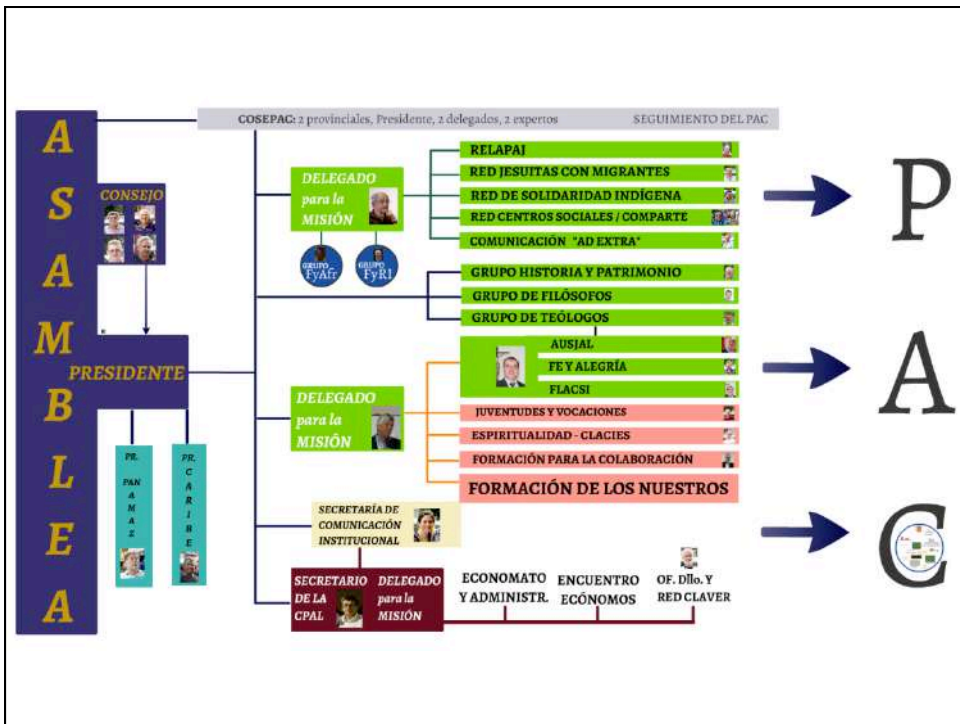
A
S
A
M
B
L
E
A

COSEPAC: 2 provinciales, Presidente, 2 delegados, 2 expertos

SEGUIMIENTO DEL PAC

CONSEJO

PRESIDENTE

PR. PAN AMAZ

PR. CARIBE

DELEGADO para la MISIÓN

GRUPO FyAfr

GRUPO FyR1

RELAPAJ

RED JESUITAS CON MIGRANTES

RED DE SOLIDARIDAD INDÍGENA

RED CENTROS SOCIALES / COMPARTE

COMUNICACIÓN "AD EXTRA"

GRUPO HISTORIA Y PATRIMONIO

GRUPO DE FILÓSOFOS

GRUPO DE TEÓLOGOS

AUSJAL

FE Y ALEGRÍA

FLACSI

DELEGADO para la MISIÓN

JUVENTUDES Y VOCACIONES

ESPIRITUALIDAD - CLACIES

FORMACIÓN PARA LA COLABORACIÓN

FORMACIÓN DE LOS NUESTROS

SECRETARÍA DE COMUNICACIÓN INSTITUCIONAL

SECRETARIO DE LA CPAL

DELEGADO para la MISIÓN

ECONOMATO Y ADMINISTR.

ENCUENTRO ECÓNOMOS

OF. Dllo. Y RED CLAVER

P

A

C